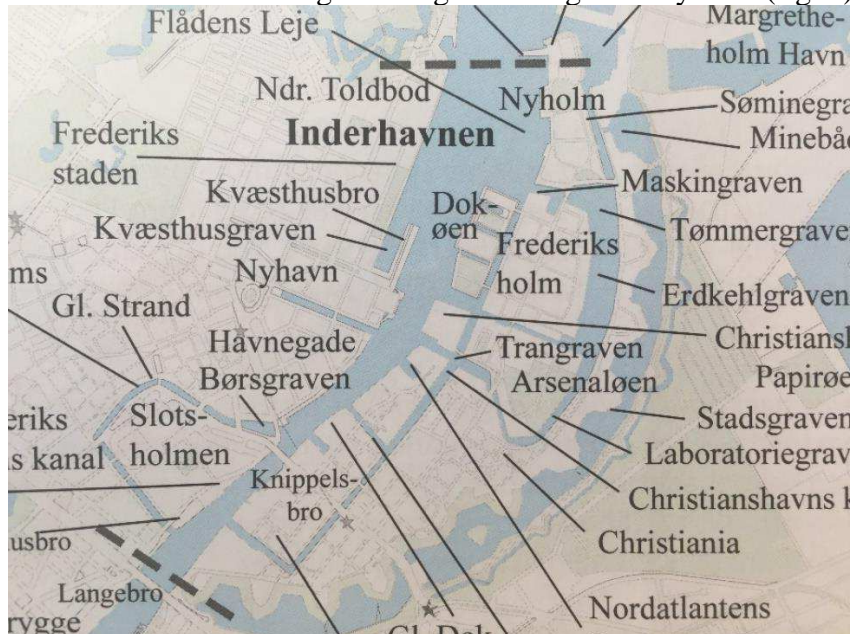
Flådens Leje
Margrethe-
holm Havn
Ndr. Toldbod
Nyholm
Søminegra
Frederiks
staden
Inderhavnen
Minebå
Maskingraven
Kvæsthusbro
Dok-
øen
Kvæsthusgraven
Frederiks
holm
Tømmergrave
Nyhavn
ms
Erdkehlgraven
Gl. Strand
Christiansl
Havnegade
Trangraven
Børsgraven
Arsenaløen
Papirøe
Slots-
holmen
Stadsgraven
eriks
s kanal
Laboratoriegrav
Knippels-
bro
Christianshavns k
Christiania
usbro
Langebro
Nordatlantens
rygge
Gl. Dok